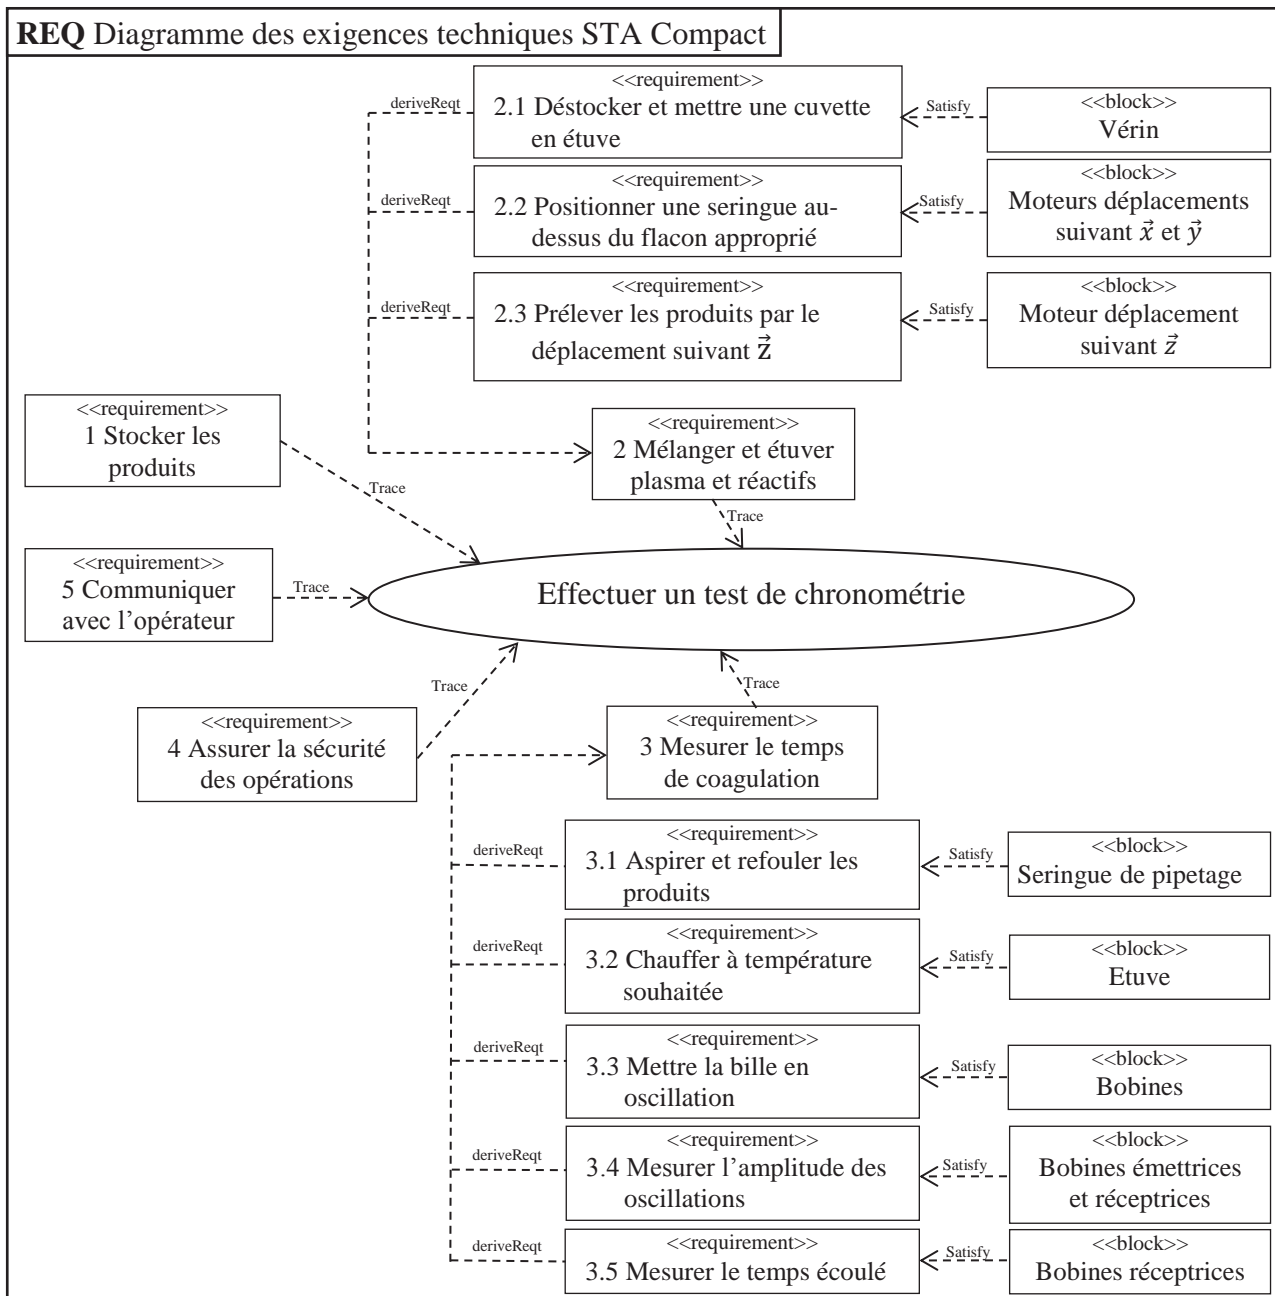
**REQ** Diagramme des exigences techniques STA Compact

deriveReqt

<<requirement>>
2.1 Déstocker et mettre une cuvette en étuve

Satisfy

<<block>>
Vérin

deriveReqt

<<requirement>>
2.2 Positionner une seringue au-dessus du flacon approprié

Satisfy

<<block>>
Moteurs déplacements suivant $\vec{x}$ et $\vec{y}$

deriveReqt

<<requirement>>
2.3 Prélever les produits par le déplacement suivant $\vec{z}$

Satisfy

<<block>>
Moteur déplacement suivant $\vec{z}$

<<requirement>>
1 Stocker les produits

<<requirement>>
2 Mélanger et étuver plasma et réactifs

Trace

Trace

<<requirement>>
5 Communiquer avec l'opérateur

Trace

Effectuer un test de chronométrie

Trace

Trace

<<requirement>>
4 Assurer la sécurité des opérations

<<requirement>>
3 Mesurer le temps de coagulation

deriveReqt

<<requirement>>
3.1 Aspirer et refouler les produits

Satisfy

<<block>>
Seringue de pipetage

deriveReqt

<<requirement>>
3.2 Chauffer à température souhaitée

Satisfy

<<block>>
Etuve

deriveReqt

<<requirement>>
3.3 Mettre la bille en oscillation

Satisfy

<<block>>
Bobines

deriveReqt

<<requirement>>
3.4 Mesurer l'amplitude des oscillations

Satisfy

<<block>>
Bobines émettrices et réceptrices

deriveReqt

<<requirement>>
3.5 Mesurer le temps écoulé

Satisfy

<<block>>
Bobines réceptrices